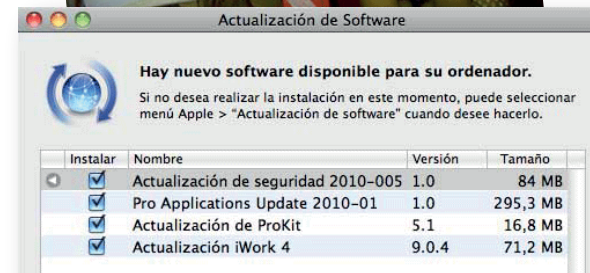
Actualización de Software

Hay nuevo software disponible para su ordenador.

Si no desea realizar la instalación en este momento, puede seleccionar menú Apple > "Actualización de software" cuando desee hacerlo.

| Instalar | Nombre | Versión | Tamaño |
|---|---|---|---|
| ☑ | Actualización de seguridad 2010-005 | 1.0 | 84 MB |
| ☑ | Pro Applications Update 2010-01 | 1.0 | 295,3 MB |
| ☑ | Actualización de ProKit | 5.1 | 16,8 MB |
| ☑ | Actualización iWork 4 | 9.0.4 | 71,2 MB |